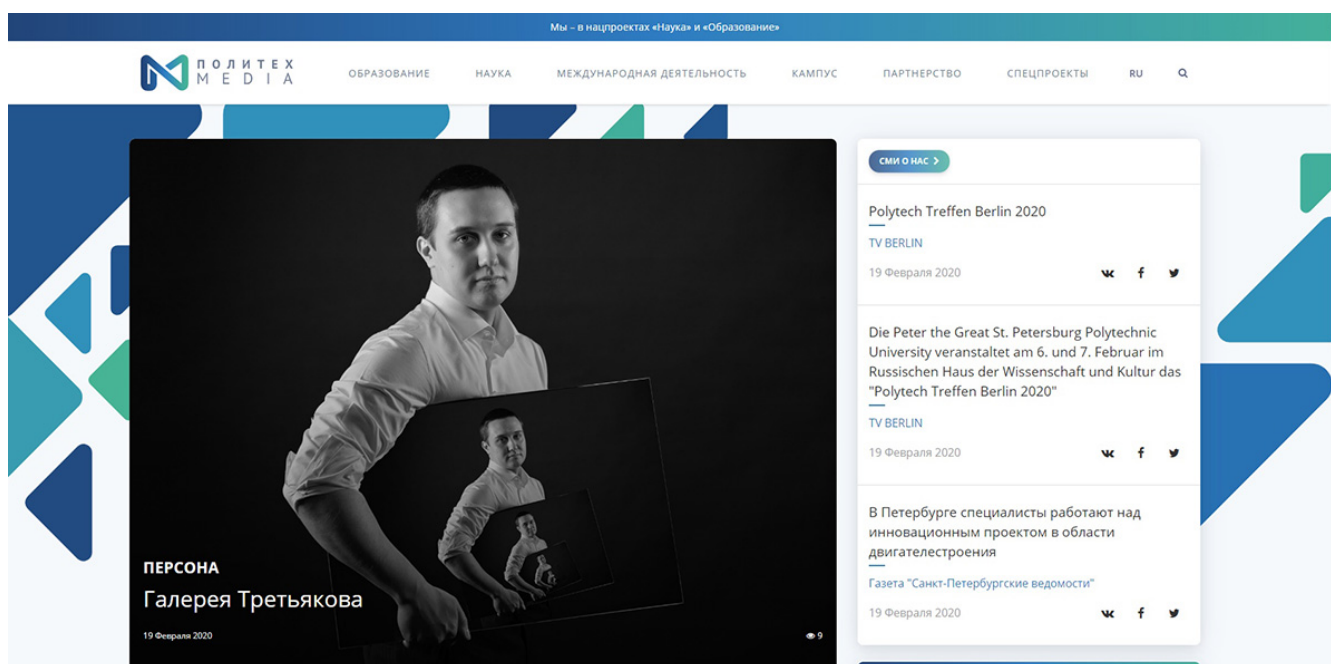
Мы – в нацпроектах «Наука» и «Образование»

ПОЛИТЕХ MEDIA

ОБРАЗОВАНИЕ НАУКА МЕЖДУНАРОДНАЯ ДЕЯТЕЛЬНОСТЬ КАМПУС ПАРТНЕРСТВО СПЕЦПРОЕКТЫ RU

ПЕРСОНА
Галерея Третьякова
19 Февраля 2020
9

СМИ О НАС

Polytech Treffen Berlin 2020
TV BERLIN
19 Февраля 2020

Die Peter the Great St. Petersburg Polytechnic University veranstaltet am 6. und 7. Februar im Russischen Haus der Wissenschaft und Kultur das "Polytech Treffen Berlin 2020"
TV BERLIN
19 Февраля 2020

В Петербурге специалисты работают над инновационным проектом в области двигателестроения
Газета "Санкт-Петербургские ведомости"
19 Февраля 2020